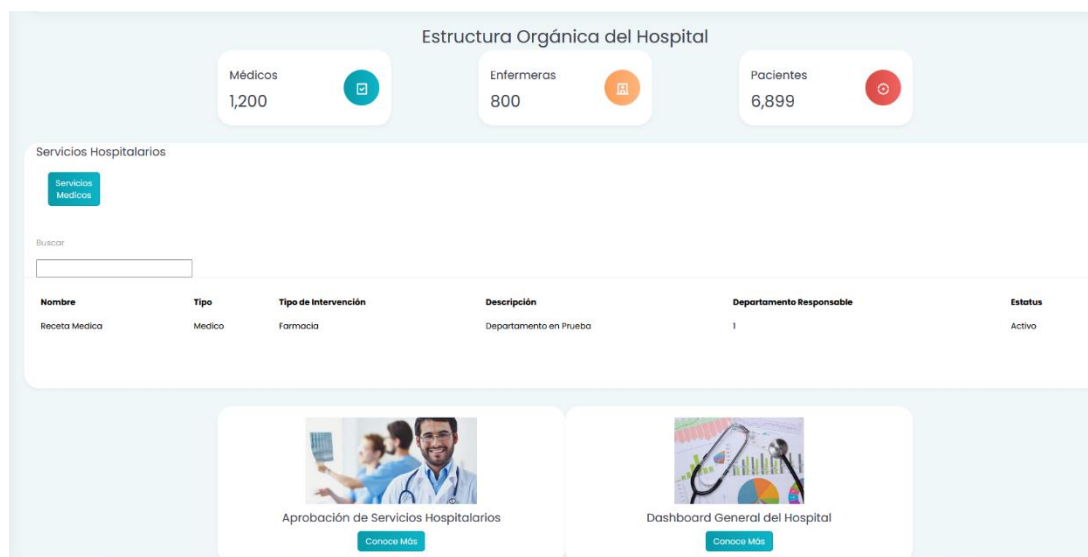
Estructura Orgánica del Hospital

Médicos
1,200

Enfermeras
800

Pacientes
6,899

Servicios Hospitalarios

Servicios Medicos

Buscar

| Nombre | Tipo | Tipo de Intervención | Descripción | Departamento Responsable | Estatus |
|---|---|---|---|---|---|
| Receta Medica | Medico | Farmacia | Departamento en Prueba | 1 | Activo |

Aprobación de Servicios Hospitalarios

Conoce Más

Dashboard General del Hospital

Conoce Más